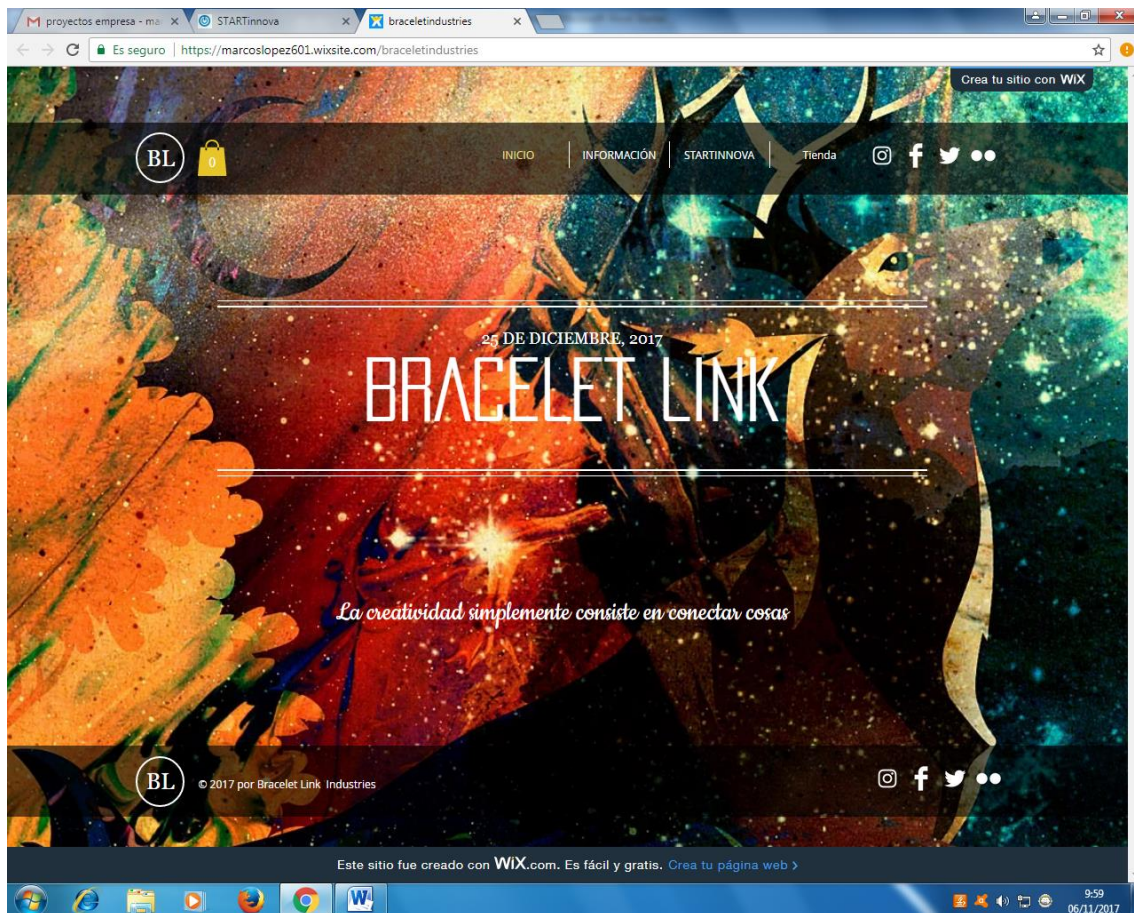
proyectos empresa - ma ×
STARTinnova ×
braceletindustries ×

Es seguro | https://marcoslopez601.wixsite.com/braceletindustries

Crea tu sitio con WiX

BL
0

INICIO | INFORMACIÓN | STARTINNOVA | Tienda

25 DE DICIEMBRE, 2017
BRACELET LINK

La creatividad simplemente consiste en conectar cosas

BL
© 2017 por Bracelet Link Industries

Este sitio fue creado con WiX.com. Es fácil y gratis. Crea tu página web ›

9:59
06/11/2017